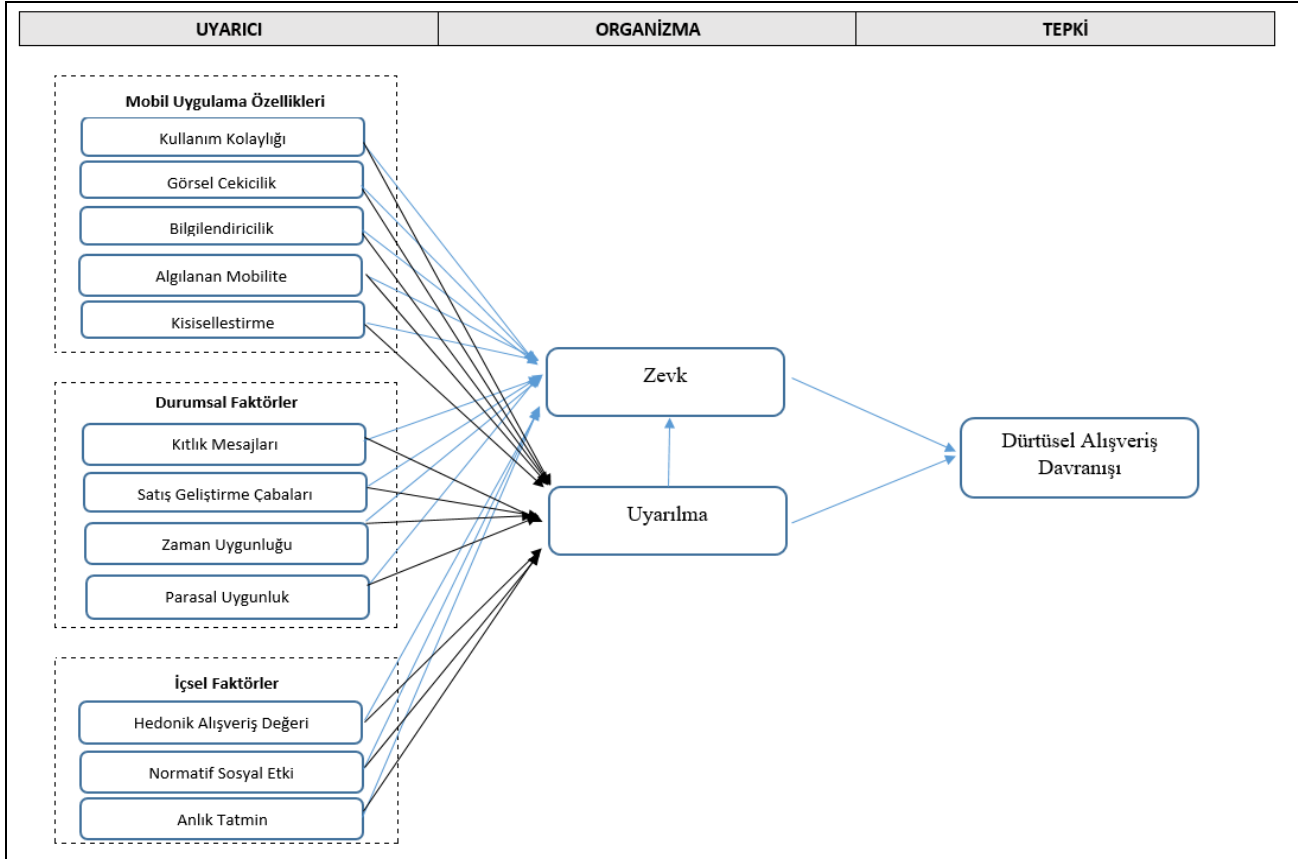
| UYARICI | ORGANİZMA | TEPKİ |
|---|---|---|

Mobil Uygulama Özellikleri

Kullanım Kolaylığı

Görsel Cekicilik

Bilgilendiricilik

Algılanan Mobilite

Kisisellestirme

Durumsal Faktörler

Kıtlık Mesajları

Satış Geliştirme Çabaları

Zaman Uygunluğu

Parasal Uygunluk

İçsel Faktörler

Hedonik Alışveriş Değeri

Normatif Sosyal Etki

Anlık Tatmin

Zevk

Uyarılma

Dürtüsel Alışveriş Davranışı